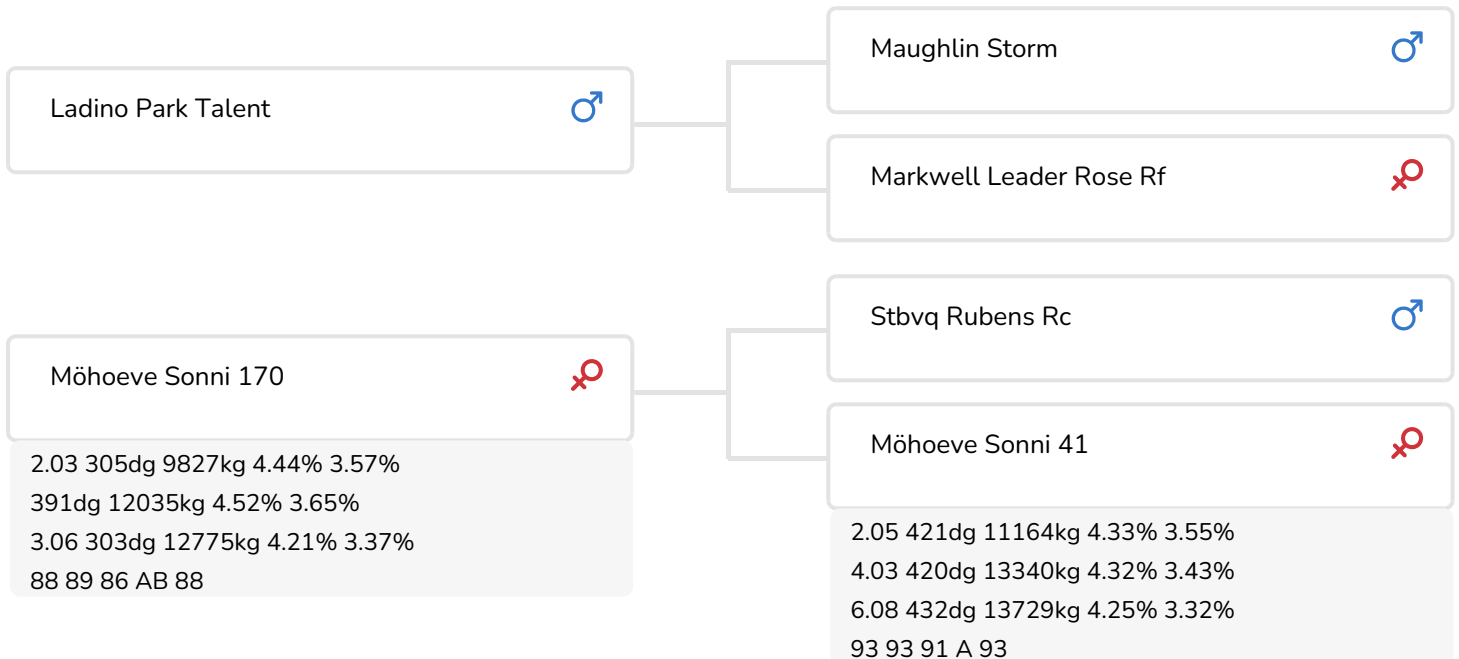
Ladino Park Talent ♂

Maughlin Storm ♂

Markwell Leader Rose Rf ♀

Möhoeve Sonni 170 ♀

2.03 305dg 9827kg 4.44% 3.57%
391dg 12035kg 4.52% 3.65%
3.06 303dg 12775kg 4.21% 3.37%
88 89 86 AB 88

Stbvq Rubens Rc ♂

Möhoeve Sonni 41 ♀

2.05 421dg 11164kg 4.33% 3.55%
4.03 420dg 13340kg 4.32% 3.43%
6.08 432dg 13729kg 4.25% 3.32%
93 93 91 A 93